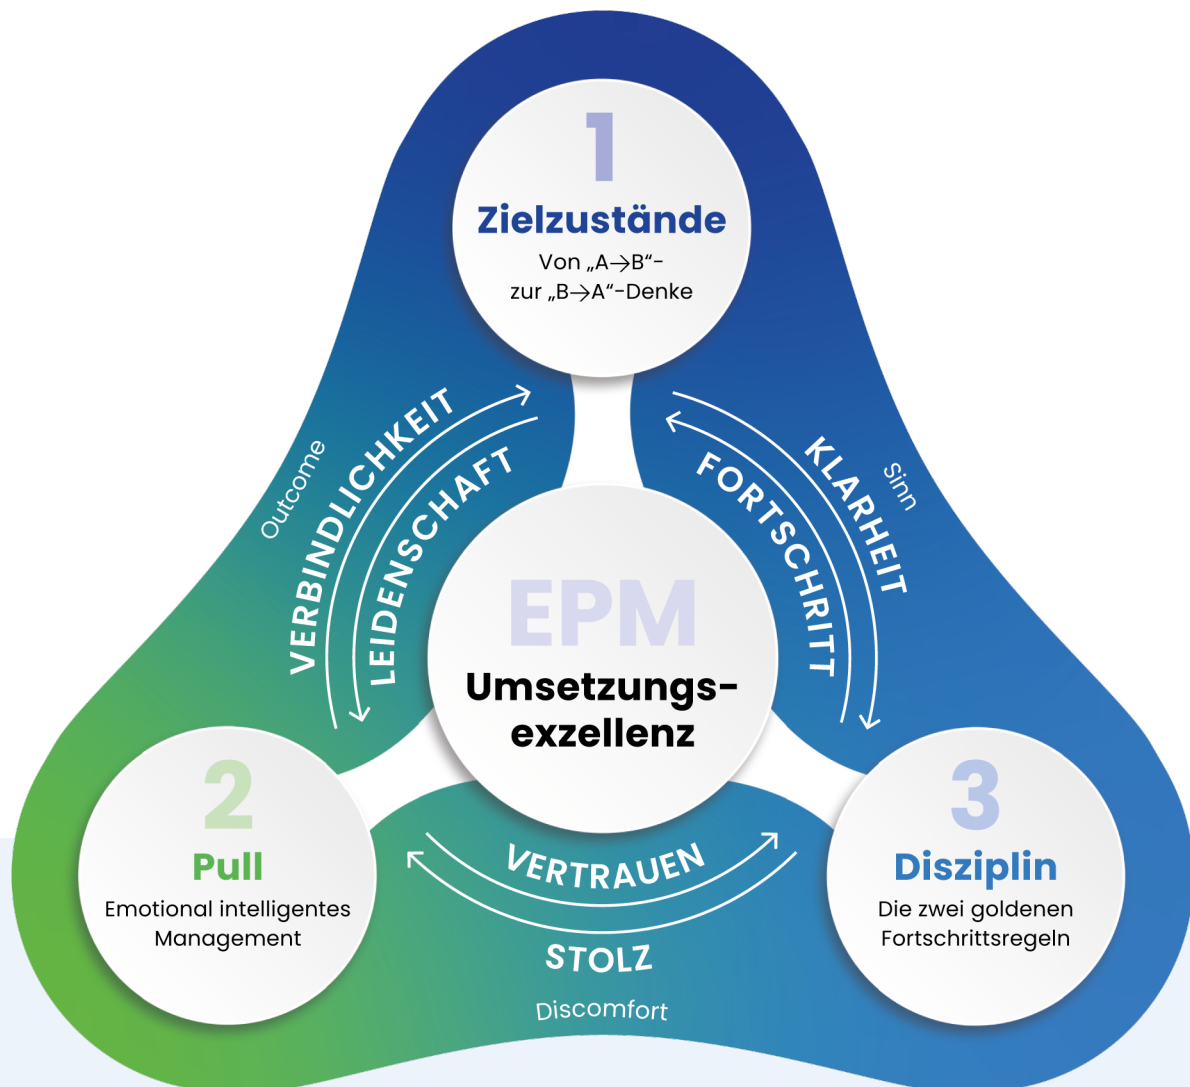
1
Zielzustände
Von „A→B“-
zur „B→A“-Denke

Outcome
VERBINDLICHKEIT
LEIDENSCHAFT

KLARHEIT
FORTSCHRITT
Sinn

EPM
Umsetzungsexzellenz

2
Pull
Emotional intelligentes Management

VERTRAUEN
STOLZ
Discomfort

3
Disziplin
Die zwei goldenen Fortschrittsregeln